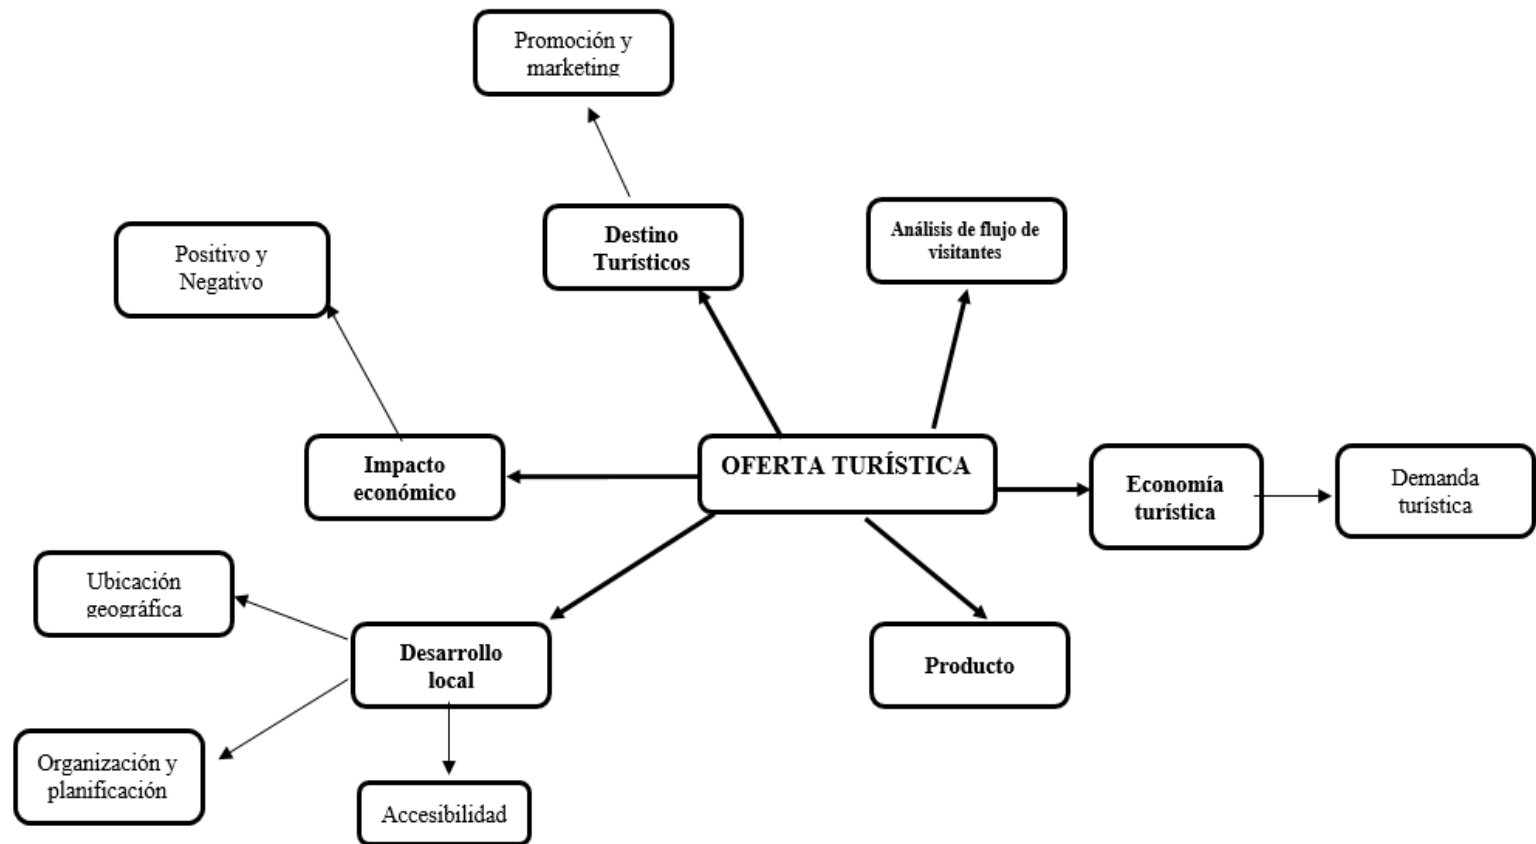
Promoción y marketing

Destino Turísticos

Análisis de flujo de visitantes

Positivo y Negativo

Impacto económico

OFERTA TURÍSTICA

Economía turística

Demanda turística

Ubicación geográfica

Desarrollo local

Producto

Organización y planificación

Accesibilidad